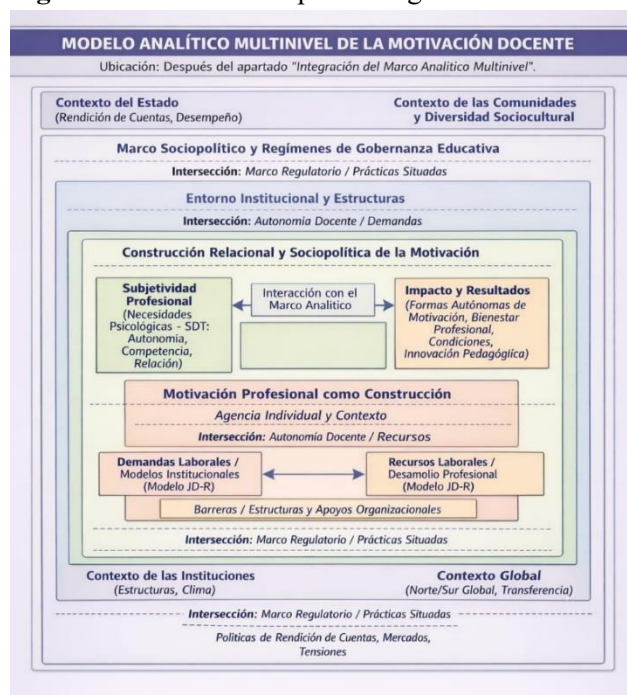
MODELO ANALÍTICO MULTINIVEL DE LA MOTIVACIÓN DOCENTE

Ubicación: Después del apartado "Integración del Marco Analítico Multinivel".

Contexto del Estado (Rendición de Cuentas, Desempeño)

Contexto de las Comunidades y Diversidad Sociocultural

Marco Sociopolítico y Regímenes de Gobernanza Educativa

Intersección: Marco Regulatorio / Prácticas Situadas

Entorno Institucional y Estructuras

Intersección: Autonomía Docente / Demandas

Construcción Relacional y Sociopolítica de la Motivación

Subjetividad Profesional (Necesidades Psicológicas - SDT: Autonomía, Competencia, Relación)

Interacción con el Marco Analítico

Impacto y Resultados (Formas Autónomas de Motivación, Bienestar Profesional, Condiciones, Innovación Pedagógica)

Motivación Profesional como Construcción

Agencia Individual y Contexto

Intersección: Autonomía Docente / Recursos

Demandas Laborales / Modelos Institucionales (Modelo JD-R)

Recursos Laborales / Desarrollo Profesional (Modelo JD-R)

Barreras / Estructuras y Apoyos Organizacionales

Intersección: Marco Regulatorio / Prácticas Situadas

Contexto de las Instituciones (Estructuras, Clima)

Contexto Global (Norte/Sur Global, Transferencia)

Intersección: Marco Regulatorio / Prácticas Situadas

Políticas de Rendición de Cuentas, Mercados, Tensiones